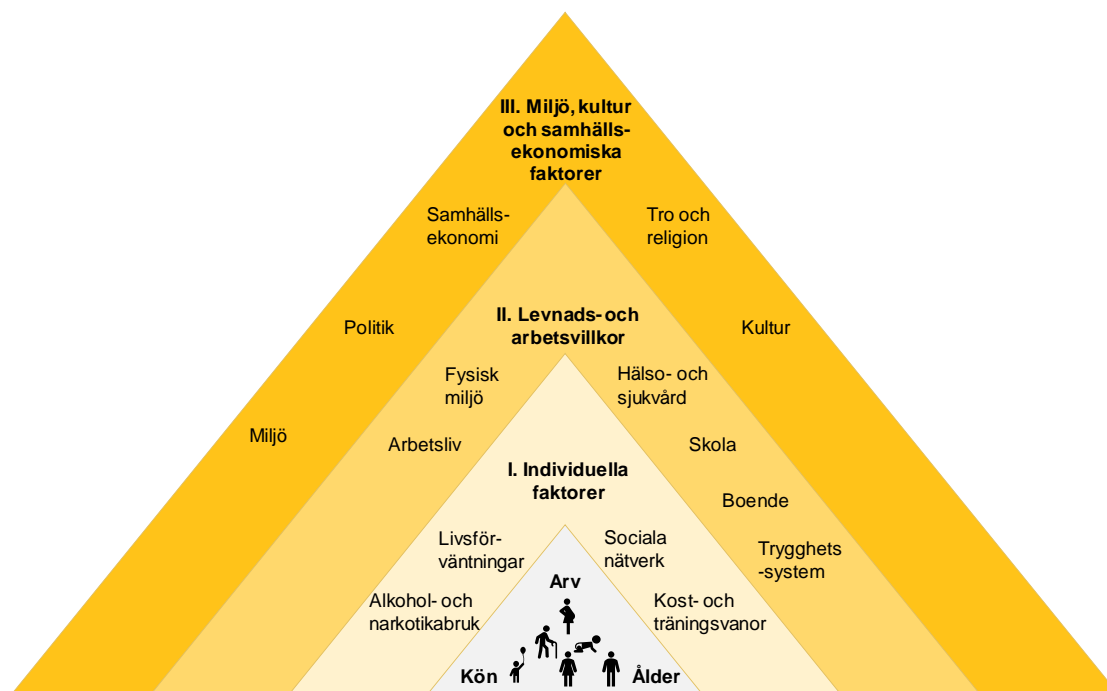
III. Miljö, kultur och samhällsekonomiska faktorer

Samhällsekonomi

Tro och religion

Politik

Kultur

Miljö

II. Levnads- och arbetsvillkor

Fysisk miljö

Hälso- och sjukvård

Arbetsliv

Skola

Boende

Trygghets-system

I. Individuella faktorer

Livsförväntningar

Sociala nätverk

Alkohol- och narkotikabruk

Kost- och träningsvanor

Arv

Kön

Ålder